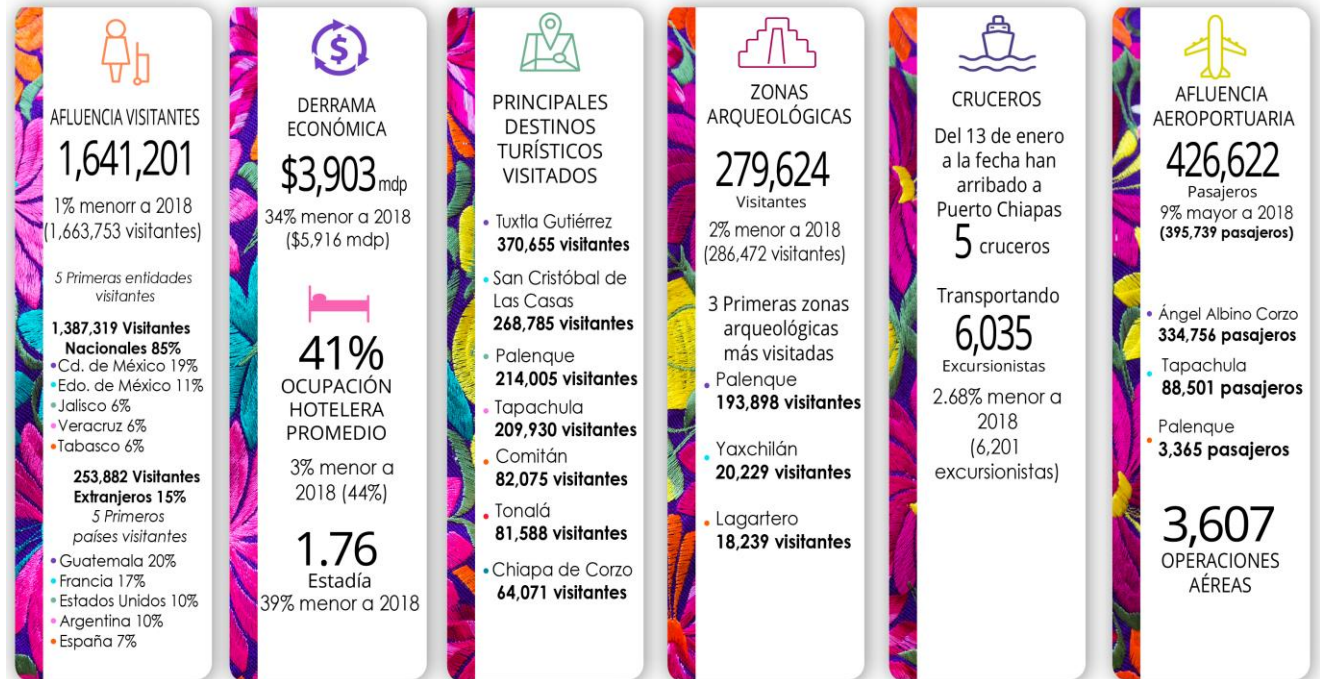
AFLUENCIA VISITANTES
1,641,201
1% menorr a 2018
(1,663,753 visitantes)

5 Primeras entidades visitantes

1,387,319 Visitantes Nacionales 85%
•Cd. de México 19%
•Edo. de México 11%
•Jalisco 6%
•Veracruz 6%
•Tabasco 6%

253,882 Visitantes Extranjeros 15%
5 Primeros países visitantes
•Guatemala 20%
•Francia 17%
•Estados Unidos 10%
•Argentina 10%
•España 7%

DERRAMA ECONÓMICA
$3,903 mdp
34% menor a 2018
($5,916 mdp)

41%
OCUPACIÓN HOTELERA PROMEDIO
3% menor a 2018 (44%)

1.76
Estadía
39% menor a 2018

PRINCIPALES DESTINOS TURÍSTICOS VISITADOS
• Tuxtla Gutiérrez
370,655 visitantes
• San Cristóbal de Las Casas
268,785 visitantes
• Palenque
214,005 visitantes
• Tapachula
209,930 visitantes
• Comitán
82,075 visitantes
• Tonalá
81,588 visitantes
• Chiapa de Corzo
64,071 visitantes

ZONAS ARQUEOLÓGICAS
279,624
Visitantes
2% menor a 2018
(286,472 visitantes)

3 Primeras zonas arqueológicas más visitadas
• Palenque
193,898 visitantes
• Yaxchilán
20,229 visitantes
• Lagartero
18,239 visitantes

CRUCEROS
Del 13 de enero a la fecha han arribado a Puerto Chiapas
5 cruceros

Transportando
6,035
Excursionistas
2.68% menor a 2018
(6,201 excursionistas)

AFLUENCIA AEROPORTUARIA
426,622
Pasajeros
9% mayor a 2018
(395,739 pasajeros)

• Ángel Albino Corzo
334,756 pasajeros
• Tapachula
88,501 pasajeros
• Palenque
3,365 pasajeros

3,607
OPERACIONES AÉREAS